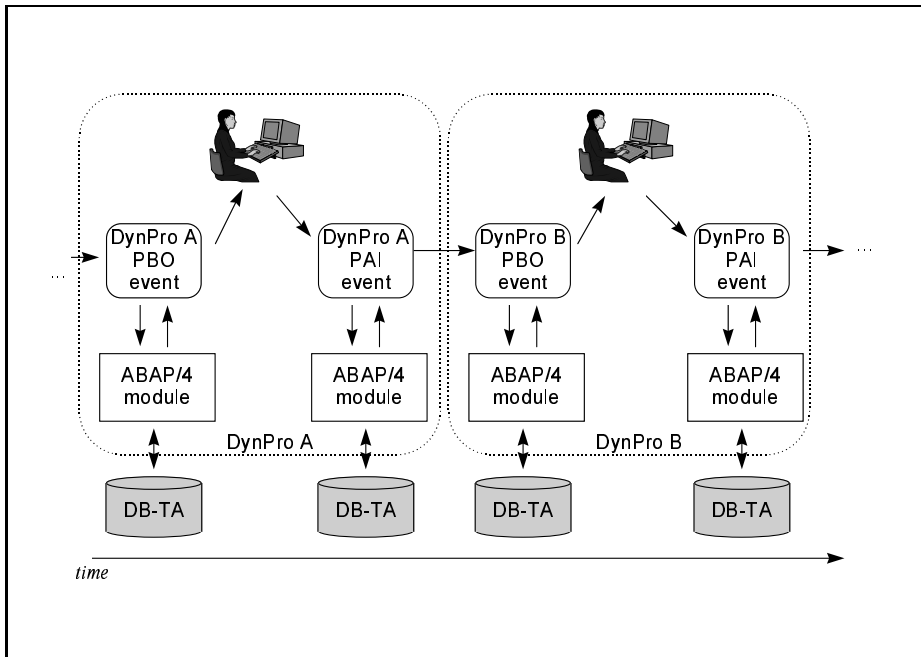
...

DynPro A
PBO
event

DynPro A
PAI
event

DynPro B
PBO
event

DynPro B
PAI
event

...

ABAP/4
module

ABAP/4
module

ABAP/4
module

ABAP/4
module

DynPro A

DynPro B

DB-TA

DB-TA

DB-TA

DB-TA

time